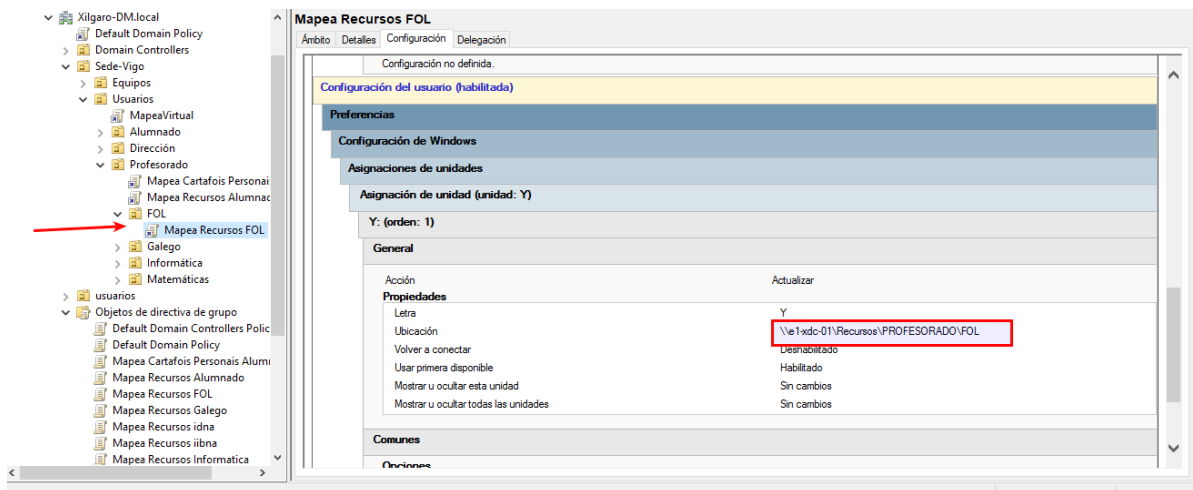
Xilgaro-DM.local
Default Domain Policy
Domain Controllers
Sede-Vigo
Equipos
Usuarios
MapeaVirtual
Alumnado
Dirección
Profesorado
Mapea Cartafois Personai
Mapea Recursos Alumnac
FOL
Mapea Recursos FOL
Galego
Informática
Matemáticas
usuarios
Objetos de directiva de grupo
Default Domain Controllers Polic
Default Domain Policy
Mapea Cartafois Personais Alumi
Mapea Recursos Alumnado
Mapea Recursos FOL
Mapea Recursos Galego
Mapea Recursos idna
Mapea Recursos iibna
Mapea Recursos Informatica

Mapea Recursos FOL
Ámbito Detalles Configuración Delegación
Configuración no definida.
Configuración del usuario (habilitada)
Preferencias
Configuración de Windows
Asignaciones de unidades
Asignación de unidad (unidad: Y)
Y: (orden: 1)
General

| | |
|---|---|
| Acción | Actualizar |
| **Propiedades** | |
| Letra | Y |
| Ubicación | \\e1-xdc-01\Recursos\PROFESORADO\FOL |
| Volver a conectar | Deshabilitado |
| Usar primera disponible | Habilitado |
| Mostrar u ocultar esta unidad | Sin cambios |
| Mostrar u ocultar todas las unidades | Sin cambios |

Comunes
Opciones